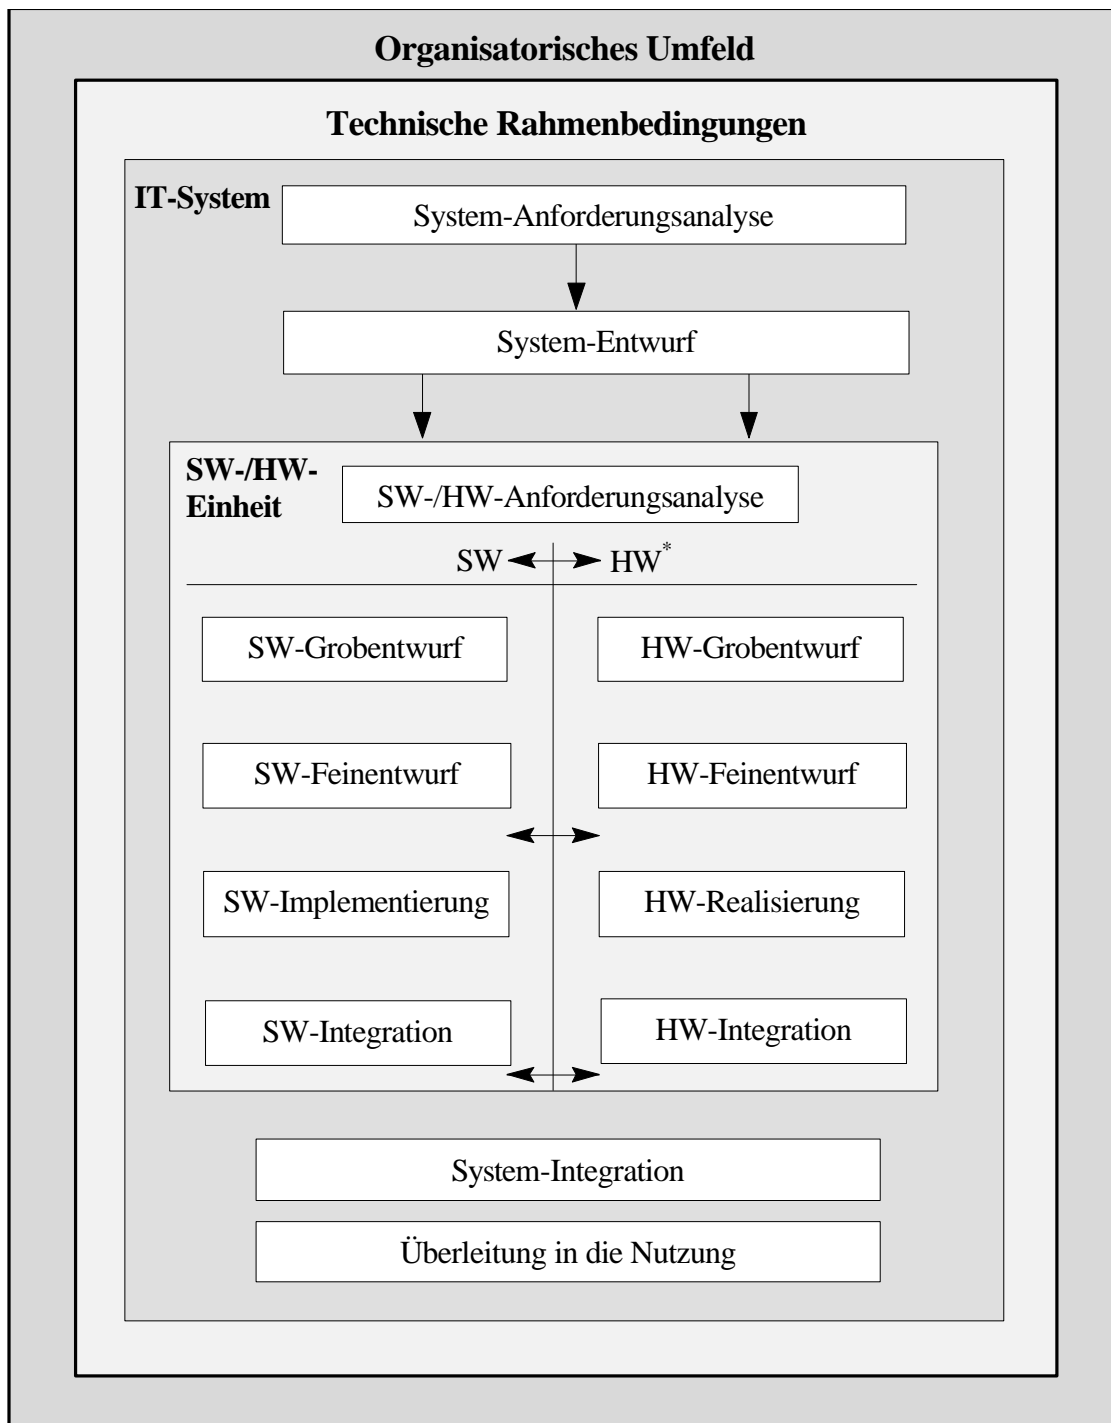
Organisatorisches Umfeld

Technische Rahmenbedingungen

IT-System

System-Anforderungsanalyse

System-Entwurf

SW-/HW-Einheit

SW-/HW-Anforderungsanalyse

SW HW$^*$

SW-Grobentwurf

HW-Grobentwurf

SW-Feinentwurf

HW-Feinentwurf

SW-Implementierung

HW-Realisierung

SW-Integration

HW-Integration

System-Integration

Überleitung in die Nutzung